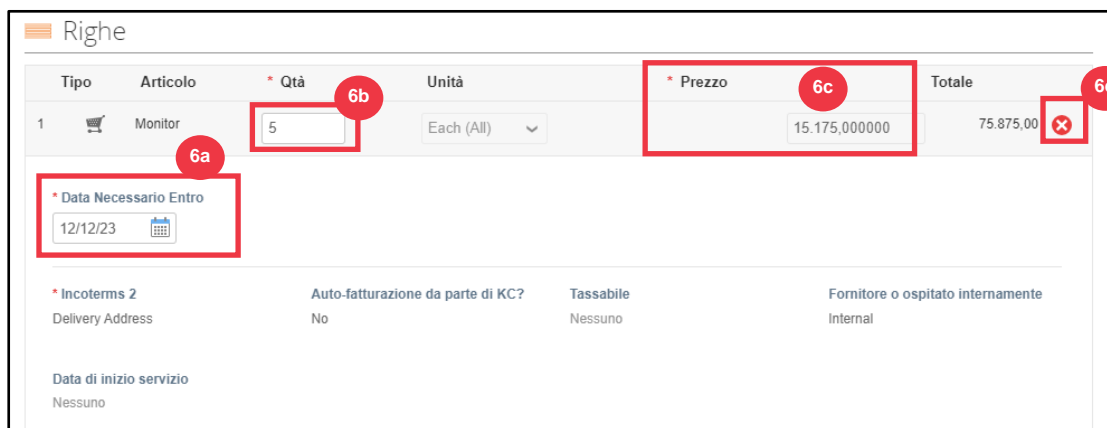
Righe

| Tipo | Articolo | * Qtà | Unità | * Prezzo | Totale |
|---|---|---|---|---|---|
| 1 | Monitor | 5 | Each (All) | 15.175,000000 | 75.875,00 |

6b

6c

6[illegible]

6a

* Data Necessario Entro
12/12/23

* Incoterms 2
Delivery Address

Auto-fatturazione da parte di KC?
No

Tassabile
Nessuno

Fornitore o ospitato internamente
Internal

Data di inizio servizio
Nessuno